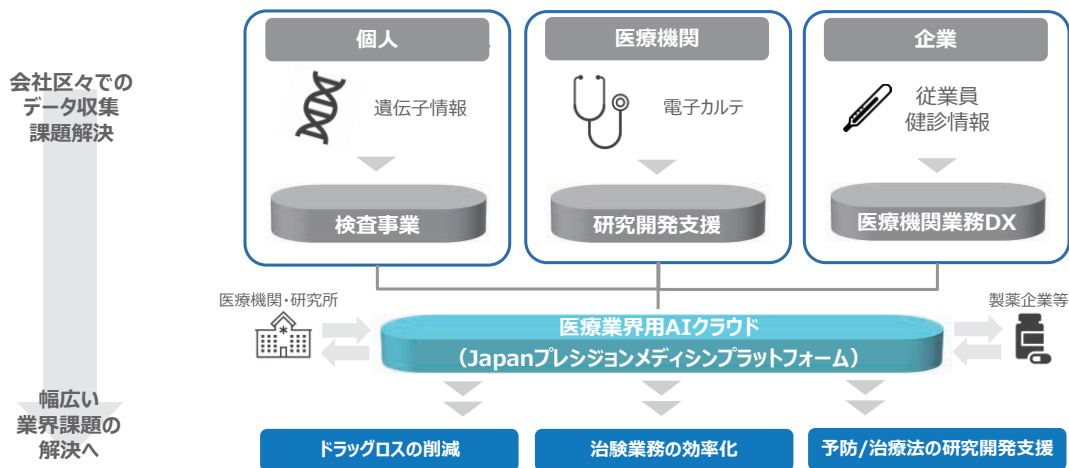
会社区々での
データ収集
課題解決

個人

遺伝子情報

検査事業

医療機関

電子カルテ

研究開発支援

企業

従業員
健診情報

医療機関業務DX

医療機関・研究所

医療業界用AIクラウド
（Japanプレシジョンメディシンプラットフォーム）

製薬企業等

幅広い
業界課題の
解決へ

ドラッグロスの削減

治験業務の効率化

予防/治療法の研究開発支援